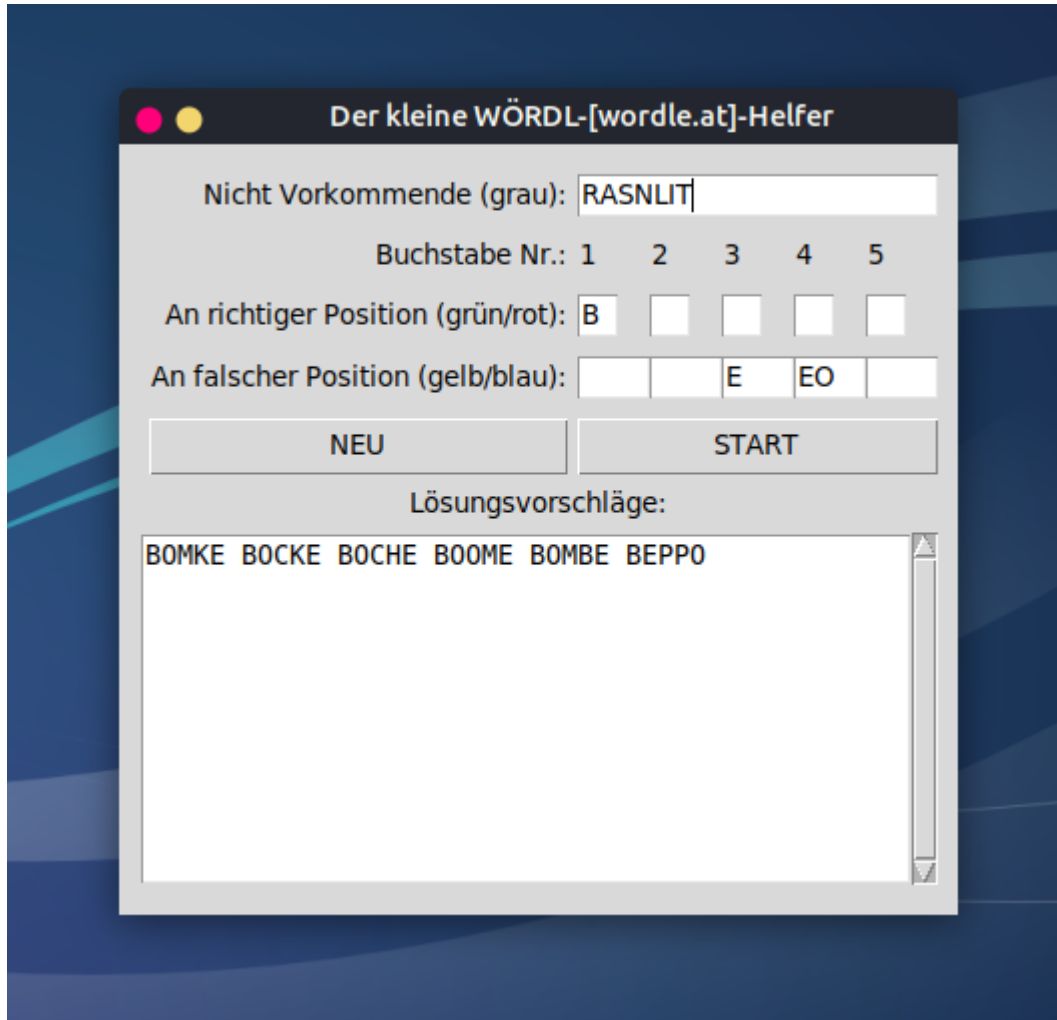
Der kleine WÖRDL-[wordle.at]-Helfer

Nicht Vorkommende (grau): RASNLIT

Buchstabe Nr.: 1 2 3 4 5

An richtiger Position (grün/rot): B

An falscher Position (gelb/blau): E EO

NEU

START

Lösungsvorschläge:

BOMKE BOCKE BOCHE BOOME BOMBE BEPPO